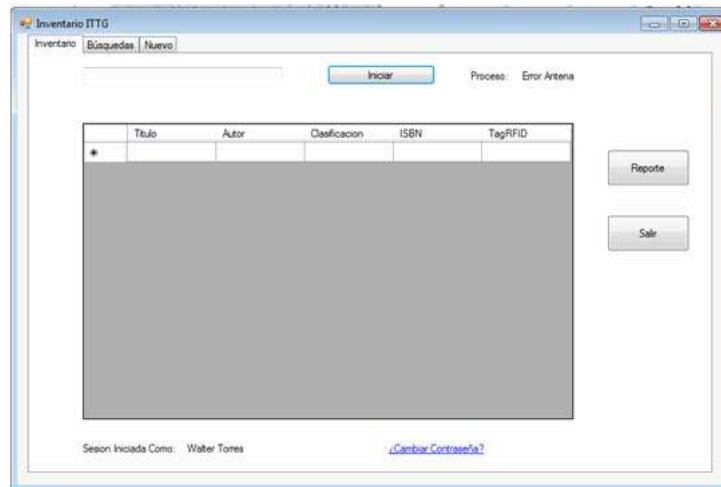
Inventario ITTG

Inventario | Búsquedas | Nuevo

Iniciar

Proceso: Error Antena

| | Titulo | Autor | Clasificacion | ISBN | TagRFID |
|---|---|---|---|---|---|
| * | | | | | |

Reporte

Salir

Sesion Iniciada Como: Walter Torres

¿Cambiar Contraseña?